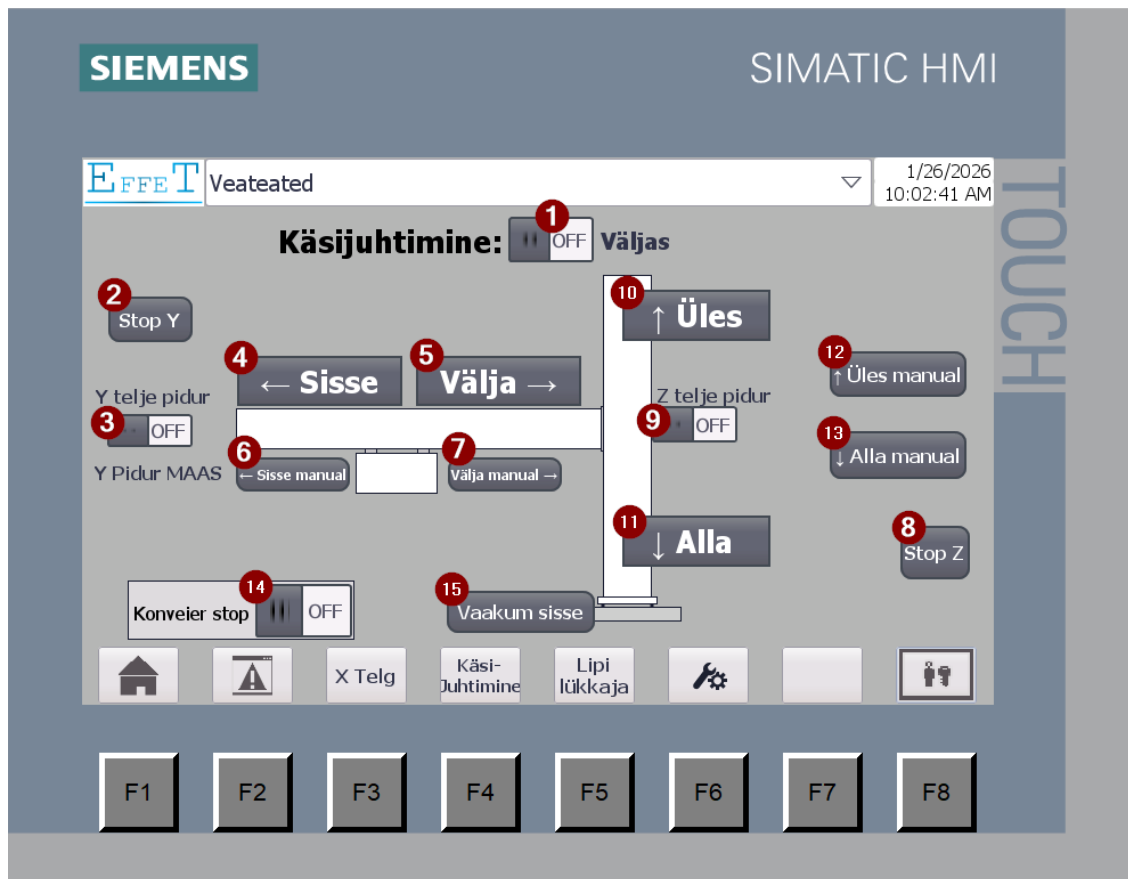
SIEMENS

SIMATIC HMI

TOUCH

EFFET Veateated

1/26/2026
10:02:41 AM

Käsijuhtimine: 1 OFF Väljas

2 Stop Y

4 ← Sisse

5 Välja →

10 ↑ Üles

12 ↑Üles manual

Y telje pidur

3 OFF

Z telje pidur

9 OFF

13 ↓Alla manual

Y Pidur MAAS

6 ← Sisse manual

7 Välja manual →

11 ↓ Alla

8 Stop Z

Konveier stop 14 OFF

15 Vaakum sisse

X Telg

Käsi-
Juhtimine

Lipi
lükkaja

F1 F2 F3 F4 F5 F6 F7 F8